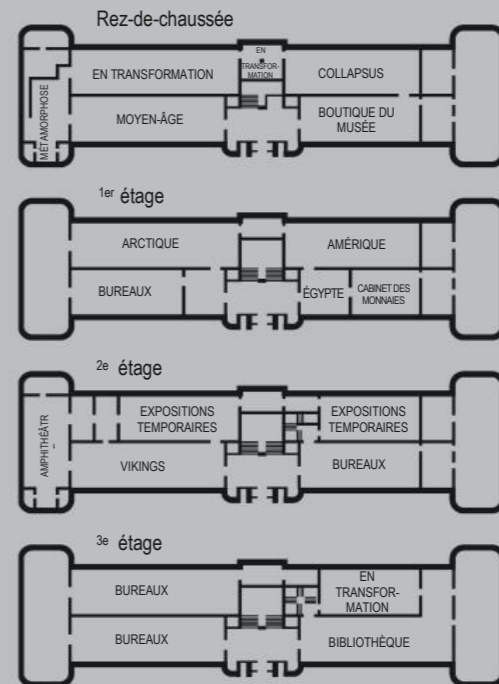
Rez-de-chaussée

EN TRANSFORMATION

EN TRANSFOR-MATION

COLLAPSUS

MÉTAMORPHOSE

MOYEN-ÂGE

BOUTIQUE DU MUSÉE

1er étage

ARCTIQUE

AMÉRIQUE

BUREAUX

ÉGYPTE

CABINET DES MONNAIES

2e étage

AMPHITHÉÂTRE

EXPOSITIONS TEMPORAIRES

EXPOSITIONS TEMPORAIRES

VIKINGS

BUREAUX

3e étage

BUREAUX

EN TRANSFOR-MATION

BUREAUX

BIBLIOTHÈQUE